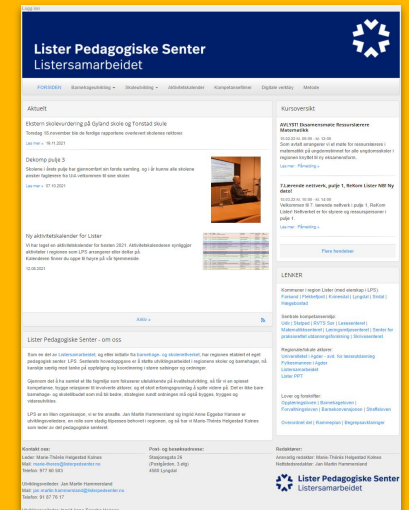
Lister Pedagogiske Senter
Listersamarbeidet

FORSIDEN | Barnehageutvikling | Skoleutvikling | Aktivitetskalender | Kompetansetilbud | Digitale verktøy | Metode

Aktuelt

Ekstern skolevurdering på Gyland skole og Tonstad skule
Torsdag 18.november ble de ferdige rapportene overlevert skolenes rektorer.
Les mer » 19.11.2021

Dekomp pulje 3
Skolene i årets pulje har gjennomført sin første samling, og i år kunne alle skolene avslutte fagdelen fra UiA velkommen til sine skoler.
Les mer » 27.10.2021

Ny aktivitetskalender for Lister
Vi har laget en aktivitetskalender for høsten 2021. Aktivitetskalenderen synliggjør aktiviteter i regionen som LPS arrangerer eller deltar på. Kalenderen finner du oppe til høyre på vår hjemmeside.
13.09.2021

Arkiv »

Lister Pedagogiske Senter - om oss

Som en del av Listersamarbeidet, og etter initiativ fra barnehage- og skoleeiernivået, har regionen etablert et eget pedagogisk senter: LPS. Senterets hovedoppgave er å støtte utviklingsarbeidet i regionens skoler og barnehager, må barnehage samt med tanke på oppfølging og koordinering i større satsinger og ordninger.

Oppnevnt det å ha samlet all lite tilgjengelige som fokuserer utdanninger på kvalitetsutvikling, så får vi en sytteset kompetanse, bygge relasjoner til involverte aktører, og et mer enhetlig og orientert satsing på tvers av barnehage- og skoleområdet som må bli bedre, strategier rundt ordningen må også styrkes.

LPS er en liten organisasjon, vi er tre ansatte. Jan Martin Hammersland og Ingrid Anne Eggebø Hansen er utviklingsveiledere, en rolle som stadig tilpasses behovet i regionen, og så har vi Marie-Thérèse Helgestad Kolnes som leder av det pedagogiske senteret.

Kursoversikt

AVLYST! Eksamensmøte Ressurslærere Matematikk
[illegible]
Som avtalt arrangerer vi et møte for ressurslærere i matematikk på ungdomstrinnet for alle ungdomsskoler i regionen knyttet til ny eksamensform.
Les mer / Påmelding »

7.Leende nettverk, pulje 1, ReKom Lister Nå! Ny dato!
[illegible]
Velkommen til 7. lærende nettverk i pulje 1, ReKom Lister Nettverket er for skoleer og ressurspersoner i pulje 1.
Les mer / Påmelding »

Flere hendelser

LENKER

Kommuner i region Lister (med sidelinker i LPS):
Farsund | Flekkefjord | Kvinesdal | Lyngdal | Sirdal | Hægebostad

Sentrale kompetansemiljøer:
Udir | Statped | RVTS Sør | Lesesenteret | Matematikksenteret | Læringsmiljøsenteret | Senter for praksisrettet utdanningsforskning | Skrivesenteret

Regionale/lokale aktører:
Universitetet i Agder - inst. for lærerutdanning
Fylkeskommune i Agder
Listersamarbeidet
Lister PPT

Lover og forskrifter:
Opplæringsloven | Barnehageloven | Forvaltningsloven | Barnekonvensjonen | Straffeloven

Ovenstående link | Rammeplan | Begrepsavklaringer

Kontakt oss:
Leder: Marie-Thérèse Helgestad Kolnes
Mail: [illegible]
Telefon: 917 60 583

Utviklingsveileder: Jan Martin Hammersland
Mail: jan.martin.hammersland@listerpedsenter.no
Telefon: 91 67 76 17

Post- og besøksadresse:
Skøjenegata 26
(Postboks. 3 atg)
4580 Lyngdal

Redaktører:
Ansvarlig redaktør: Marie-Thérèse Helgestad Kolnes
Nettsteredaktør: Jan Martin Hammersland

Lister Pedagogiske Senter
Listersamarbeidet